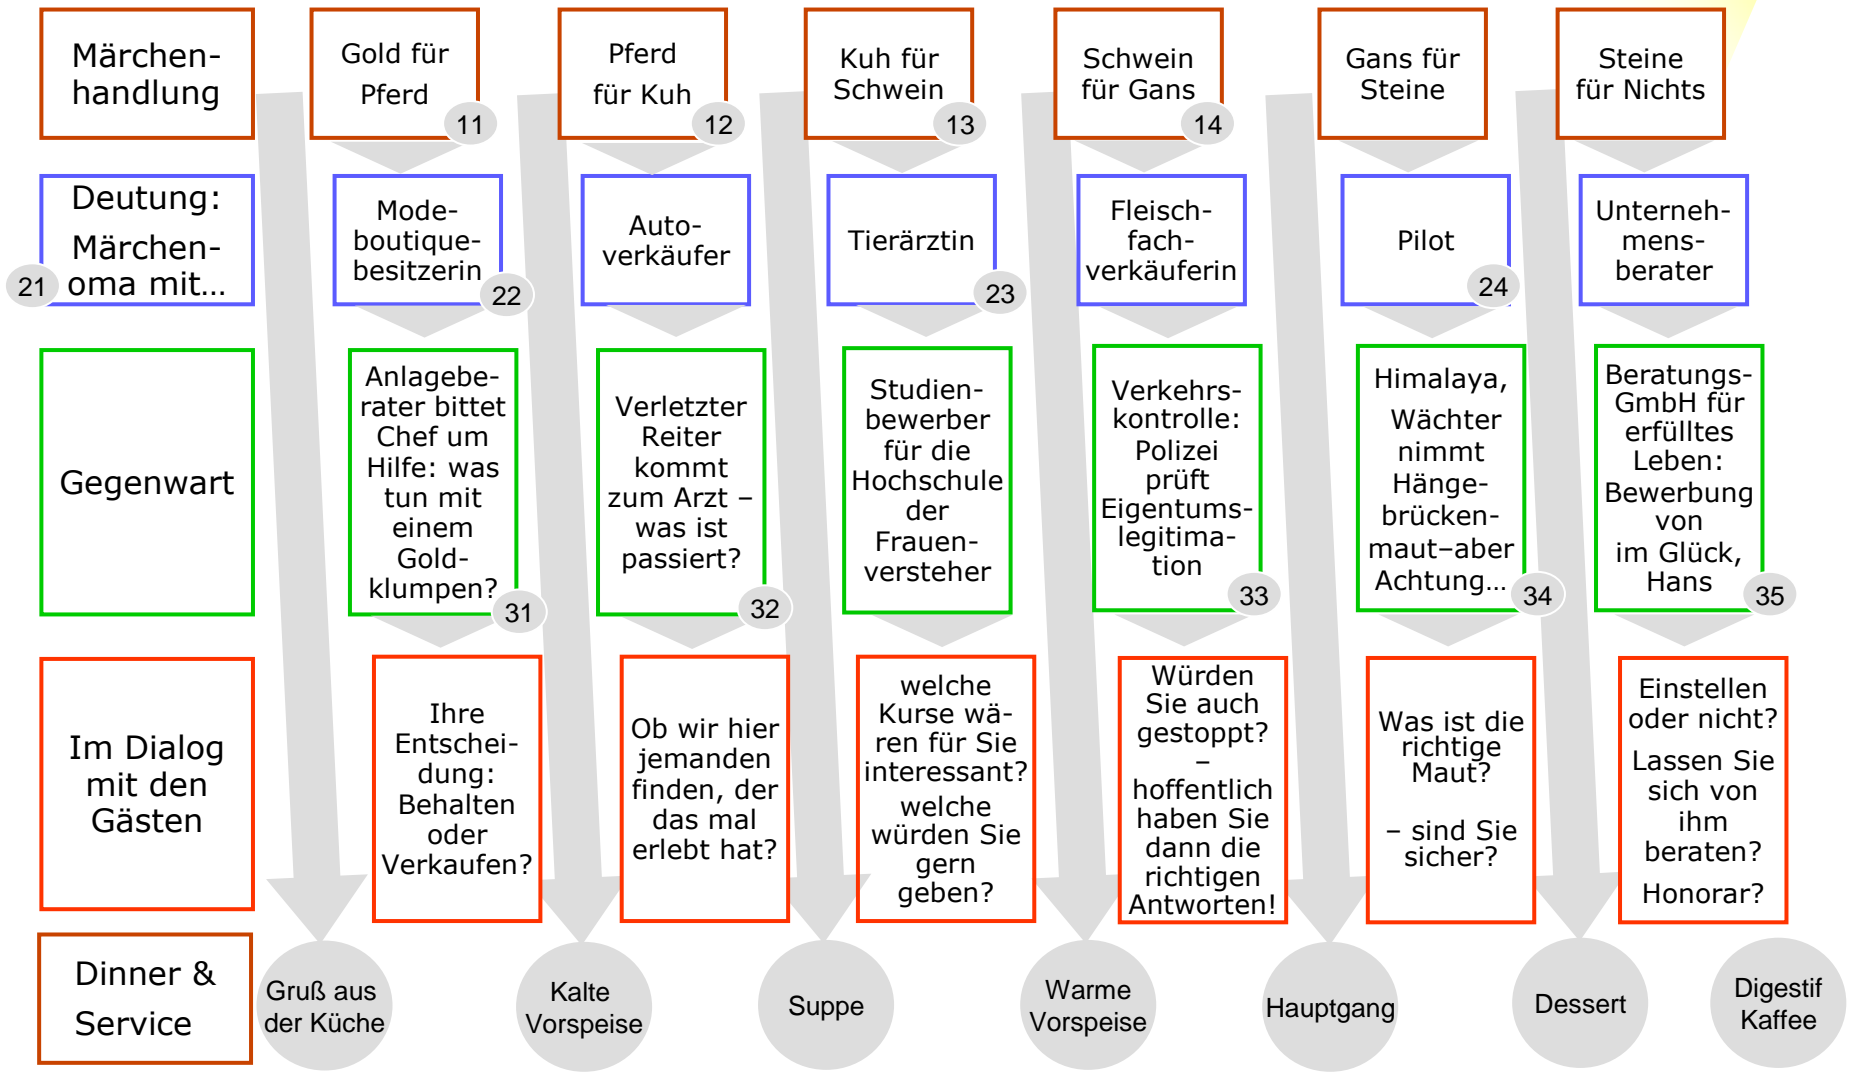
Märchenhandlung

Gold für Pferd 11

Pferd für Kuh 12

Kuh für Schwein 13

Schwein für Gans 14

Gans für Steine

Steine für Nichts

21 Deutung: Märchenoma mit…

Modeboutiquebesitzerin 22

Autoverkäufer

Tierärztin 23

Fleischfachverkäuferin

Pilot 24

Unternehmensberater

Gegenwart

Anlageberater bittet Chef um Hilfe: was tun mit einem Goldklumpen? 31

Verletzter Reiter kommt zum Arzt – was ist passiert? 32

Studienbewerber für die Hochschule der Frauenversteher

Verkehrskontrolle: Polizei prüft Eigentumslegitimation 33

Himalaya, Wächter nimmt Hängebrückenmaut–aber Achtung… 34

Beratungs-GmbH für erfülltes Leben: Bewerbung von im Glück, Hans 35

Im Dialog mit den Gästen

Ihre Entscheidung: Behalten oder Verkaufen?

Ob wir hier jemanden finden, der das mal erlebt hat?

welche Kurse wären für Sie interessant? welche würden Sie gern geben?

Würden Sie auch gestoppt? – hoffentlich haben Sie dann die richtigen Antworten!

Was ist die richtige Maut? – sind Sie sicher?

Einstellen oder nicht? Lassen Sie sich von ihm beraten? Honorar?

Dinner & Service

Gruß aus der Küche

Kalte Vorspeise

Suppe

Warme Vorspeise

Hauptgang

Dessert

Digestif Kaffee